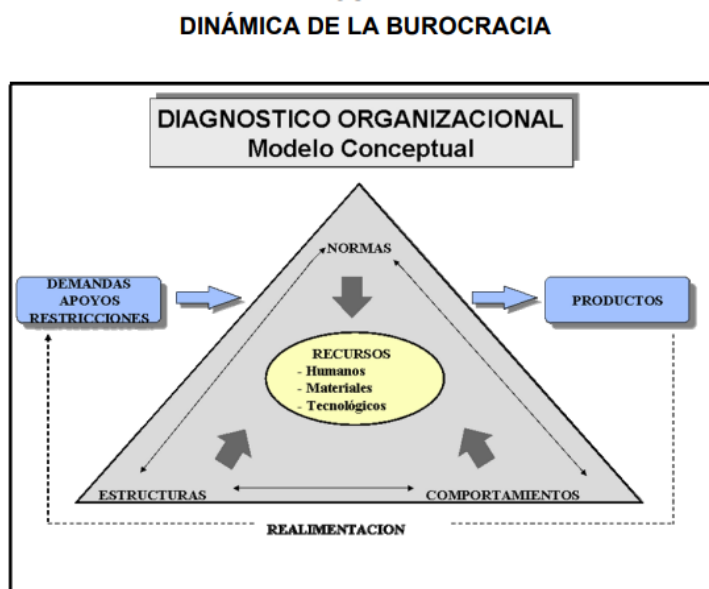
DINÁMICA DE LA BUROCRACIA

DIAGNOSTICO ORGANIZACIONAL
Modelo Conceptual

NORMAS

DEMANDAS
APOYOS
RESTRICCIONES

PRODUCTOS

RECURSOS
- Humanos
- Materiales
- Tecnológicos

ESTRUCTURAS

COMPORTAMIENTOS

REALIMENTACION